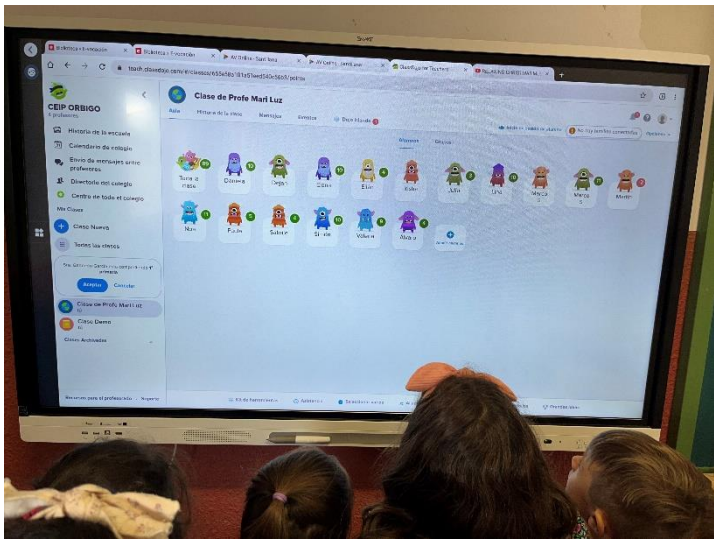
CEIP ORBIGO

Historia de la escuela

Calendario del colegio

Envío de mensajes entre profesores

Directorio del colegio

Centro de todo el colegio

Mis Clases

Clase Nueva

Todas las clases

Aceptar

Clase de Profe Mari Luz

Clase Demo

Clases Archivadas

Clase de Profe Mari Luz

Aula

Historia de la clase

Mensajes

Informes

Toma a clase

Clemens

Olaia

Elia

Julia

Uria

Nora

Pablo

Sabine

Vilma

Aitana

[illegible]

Mateo

Martin